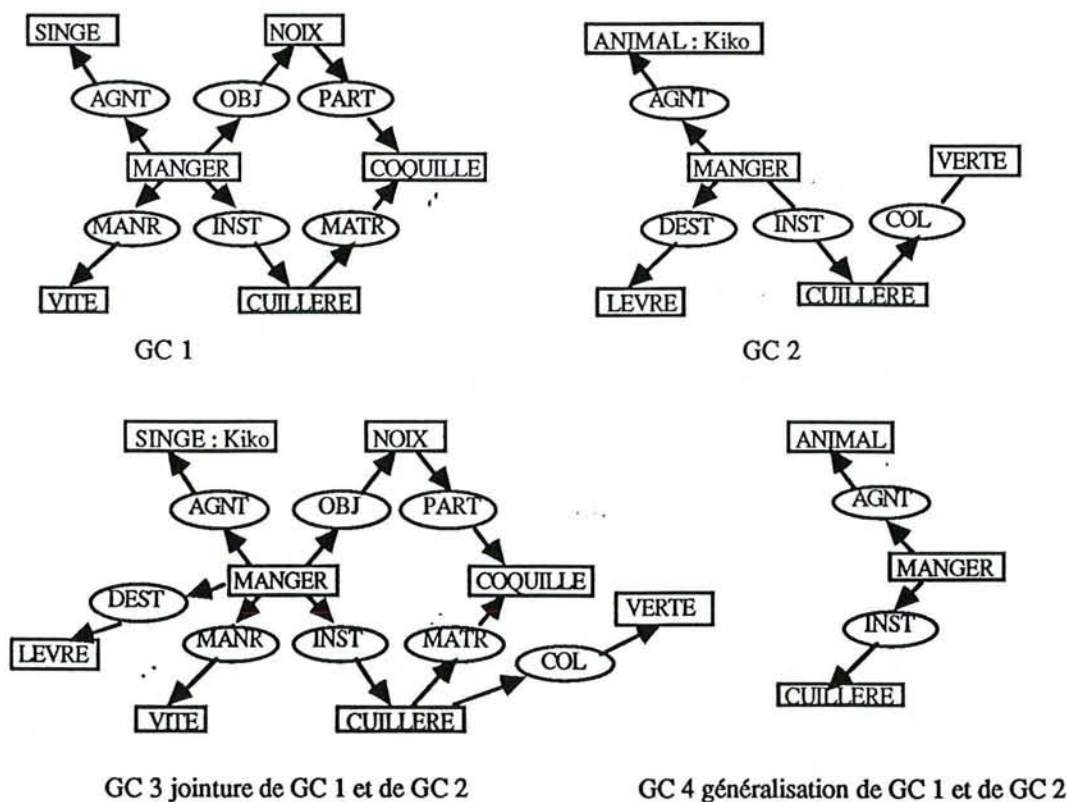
SINGE
NOIX
AGNT
OBJ
PART
MANGER
COQUILLE
MANR
INST
MATR
VITE
CUILLERE

GC 1

ANIMAL : Kiko
AGNT
MANGER
VERTE
DEST
INST
COL
LEVRE
CUILLERE

GC 2

SINGE : Kiko
NOIX
AGNT
OBJ
PART
MANGER
DEST
COQUILLE
VERTE
LEVRE
MANR
INST
MATR
COL
VITE
CUILLERE

GC 3 jointure de GC 1 et de GC 2

ANIMAL
AGNT
MANGER
INST
CUILLERE

GC 4 généralisation de GC 1 et de GC 2